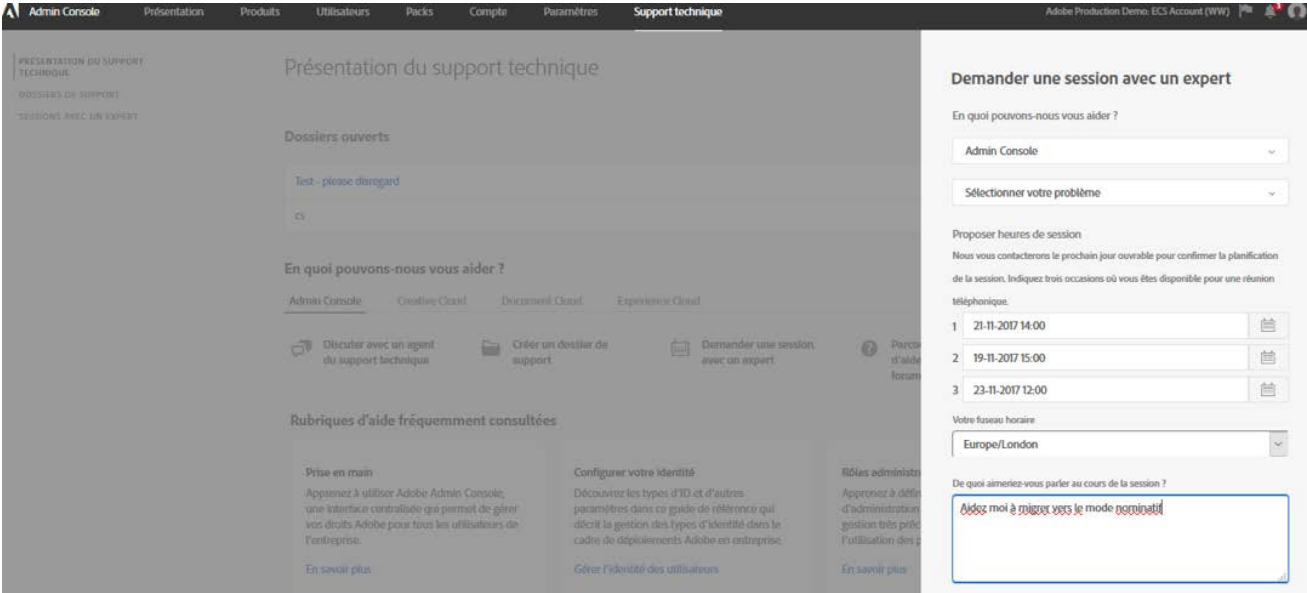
Admin Console Présentation Produits Utilisateurs Packs Compte Paramètres Support technique

Adobe Production Demo: ECS Account (WW)

PRÉSENTATION DU SUPPORT TECHNIQUE
DOSSIERS DE SUPPORT
SESSIONS AVEC UN EXPERT

Présentation du support technique

Dossiers ouverts

Test - please disregard

cs

En quoi pouvons-nous vous aider ?

Admin Console Creative Cloud Document Cloud Experience Cloud

Discuter avec un agent du support technique

Créer un dossier de support

Demander une session avec un expert

Parco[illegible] d'aide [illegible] forum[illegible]

Rubriques d'aide fréquemment consultées

Prise en main

Apprenez à utiliser Adobe Admin Console, une interface centralisée qui permet de gérer vos droits Adobe pour tous les utilisateurs de l'entreprise.

En savoir plus

Configurer votre identité

Découvrez les types d'ID et d'autres paramètres dans ce guide de référence qui décrit la gestion des types d'identité dans le cadre de déploiements Adobe en entreprise.

Gérer l'identité des utilisateurs

Rôles administr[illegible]

Apprenez à défi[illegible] d'administration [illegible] gestion très préc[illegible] l'utilisation des p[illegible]

En savoir plus

Demander une session avec un expert

En quoi pouvons-nous vous aider ?

Admin Console

Sélectionner votre problème

Proposer heures de session

Nous vous contacterons le prochain jour ouvrable pour confirmer la planification de la session. Indiquez trois occasions où vous êtes disponible pour une réunion téléphonique.

1 21-11-2017 14:00

2 19-11-2017 15:00

3 23-11-2017 12:00

Votre fuseau horaire

Europe/London

De quoi aimeriez-vous parler au cours de la session ?

Aidez moi à migrer vers le mode nominatif